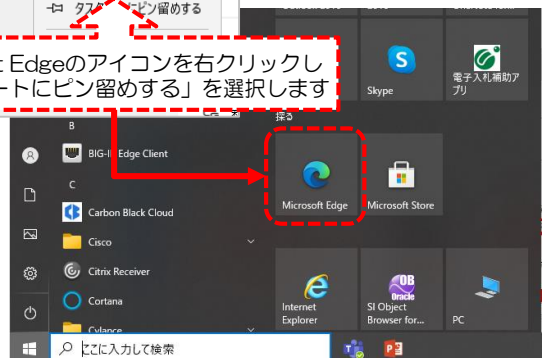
タスク　ピン留めする

Edgeのアイコンを右クリックし
ートにピン留めする」を選択します

B
BIG-IP Edge Client
C
Carbon Black Cloud
Cisco
Citrix Receiver
Cortana
Cylance

Skype
電子入札補助アプリ
探る
Microsoft Edge
Microsoft Store
Internet Explorer
SI Object Browser for...
PC

ここに入力して検索